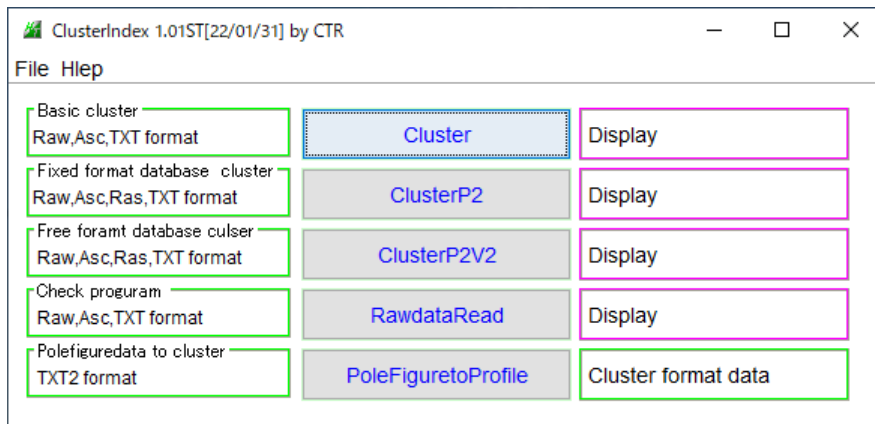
ClusterIndex 1.01ST[22/01/31] by CTR

File Hlep

Basic cluster
Raw,Asc,TXT format

Cluster

Display

Fixed format database cluster
Raw,Asc,Ras,TXT format

ClusterP2

Display

Free foramt database culser
Raw,Asc,Ras,TXT format

ClusterP2V2

Display

Check proguram
Raw,Asc,TXT format

RawdataRead

Display

Polefiguredata to cluster
TXT2 format

PoleFiguretoProfile

Cluster format data